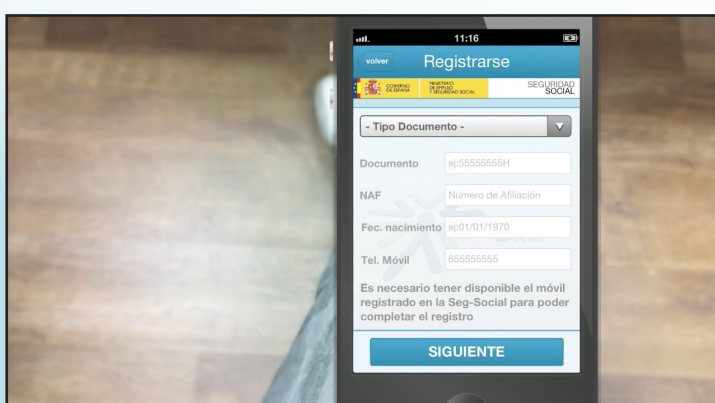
11:16

volver

Registrarse

GOBIERNO DE ESPAÑA

MINISTERIO DE EMPLEO Y SEGURIDAD SOCIAL

SEGURIDAD SOCIAL

- Tipo Documento -

Documento ej:55555555H

NAF Número de Afiliación

Fec. nacimiento ej:01/01/1970

Tel. Móvil 655555555

Es necesario tener disponible el móvil registrado en la Seg-Social para poder completar el registro

SIGUIENTE